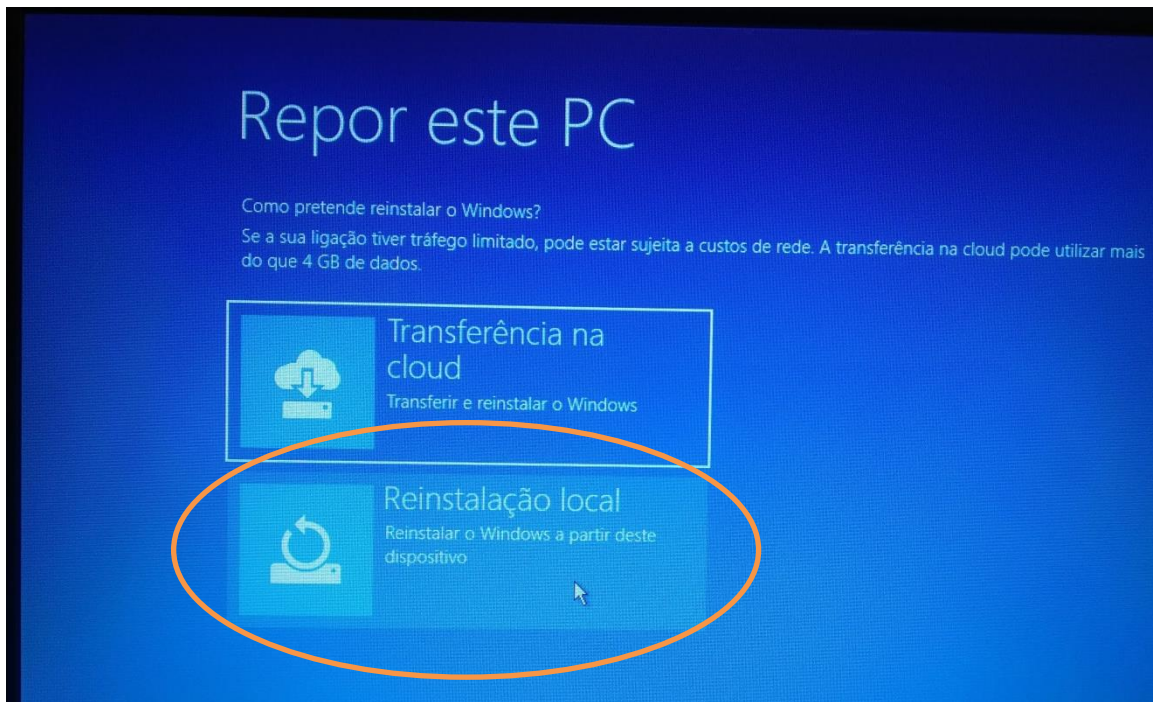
Repor este PC

Como pretende reinstalar o Windows?

Se a sua ligação tiver tráfego limitado, pode estar sujeita a custos de rede. A transferência na cloud pode utilizar mais do que 4 GB de dados.

Transferência na cloud
Transferir e reinstalar o Windows

Reinstalação local
Reinstalar o Windows a partir deste dispositivo